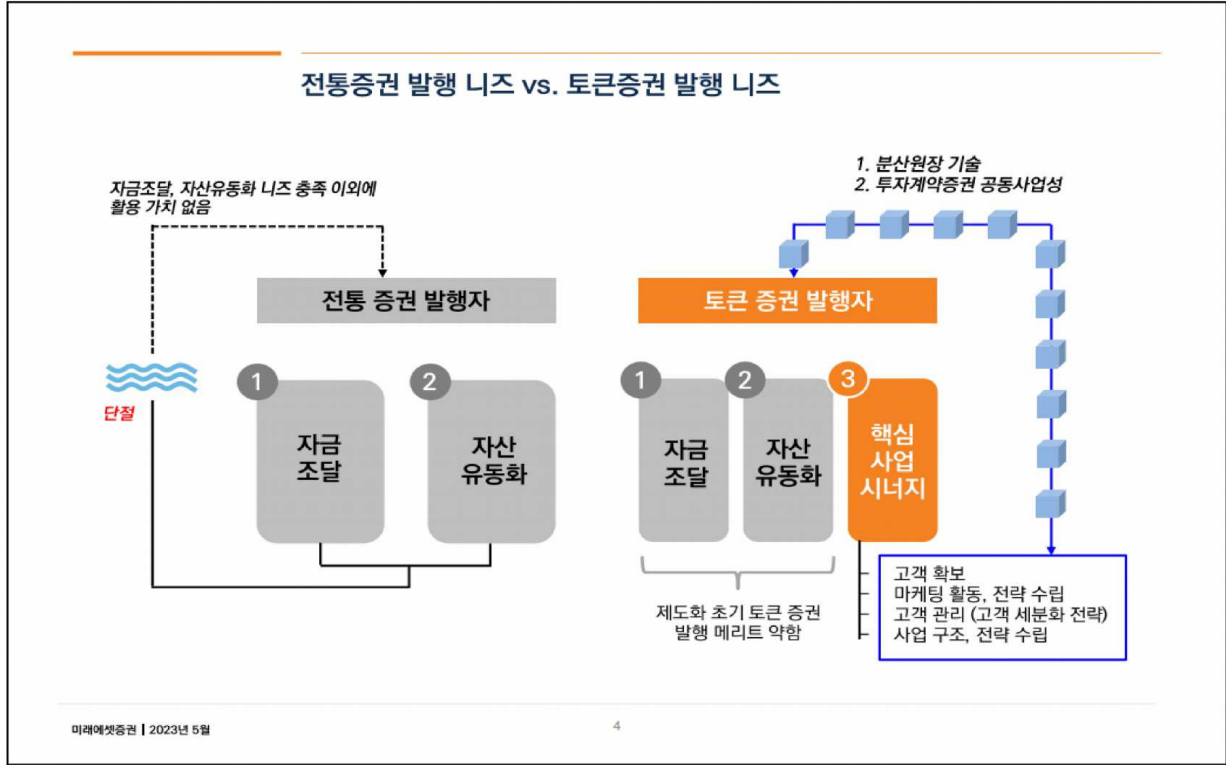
전통증권 발행 니즈 vs. 토큰증권 발행 니즈

자금조달, 자산유동화 니즈 충족 이외에 활용 가치 없음

단절

전통 증권 발행자

1
자금 조달

2
자산 유동화

1. 분산원장 기술
2. 투자계약증권 공동사업성

토큰 증권 발행자

1
자금 조달

2
자산 유동화

3
핵심 사업 시너지

제도화 초기 토큰 증권 발행 메리트 약함

고객 확보
마케팅 활동, 전략 수립
고객 관리 (고객 세분화 전략)
사업 구조, 전략 수립

미래에셋증권 | 2023년 5월

4